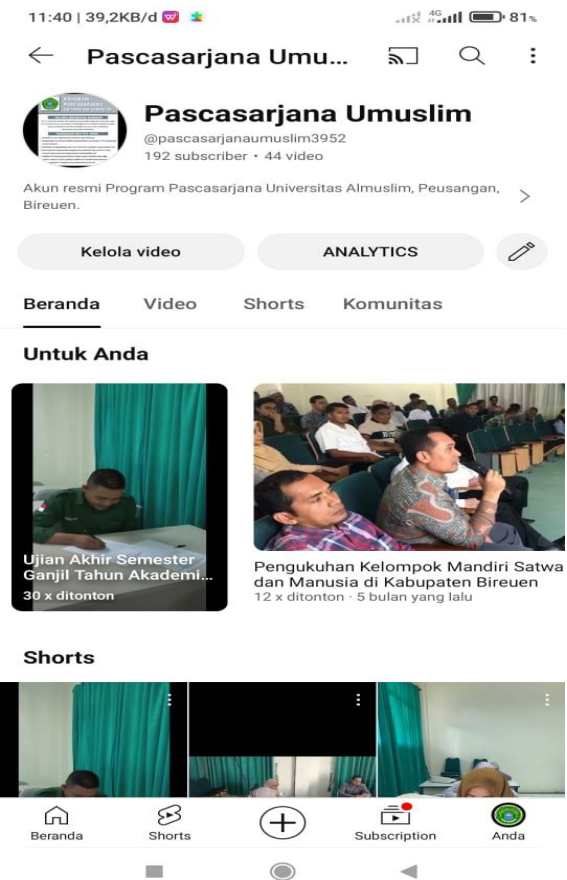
11:40 | 39,2KB/d

4G

81%

Pascasarjana Umu...

Pascasarjana Umuslim

@pascasarjanaumuslim3952

192 subscriber • 44 video

Akun resmi Program Pascasarjana Universitas Almuslim, Peusangan, Bireuen.

Kelola video

ANALYTICS

Beranda

Video

Shorts

Komunitas

Untuk Anda

Ujian Akhir Semester Ganjil Tahun Akademi...

30 x ditonton

Pengukuhan Kelompok Mandiri Satwa dan Manusia di Kabupaten Bireuen

12 x ditonton · 5 bulan yang lalu

Shorts

Beranda

Shorts

Subscription

Anda